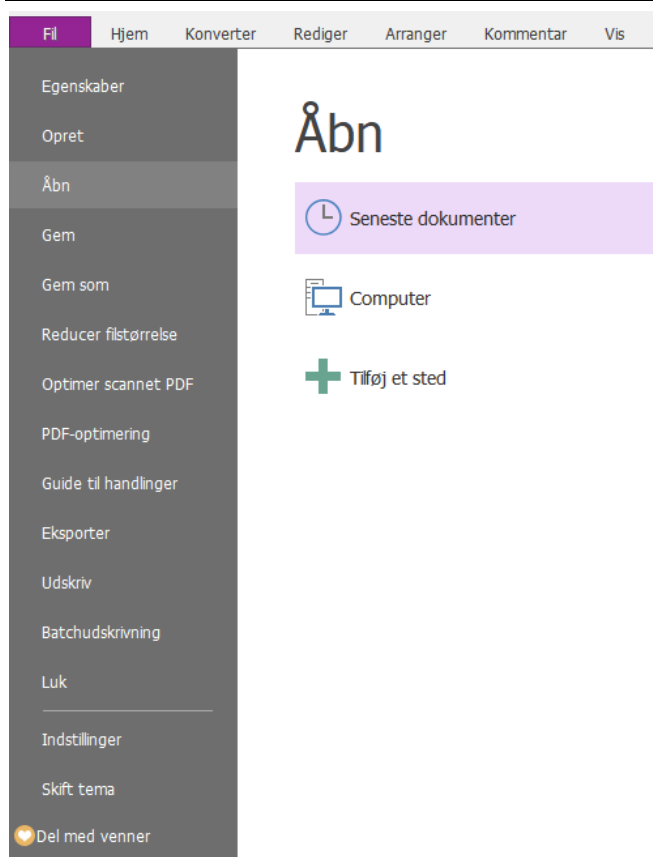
Fil Hjem Konverter Rediger Arranger Kommentar Vis

Egenskaber
Opret
Åbn
Gem
Gem som
Reducer filstørrelse
Optimer scannet PDF
PDF-optimering
Guide til handlinger
Eksporter
Udskriv
Batchudskrivning
Luk

Indstillinger
Skift tema
Del med venner

Åbn

Seneste dokumenter

Computer

Tilføj et sted